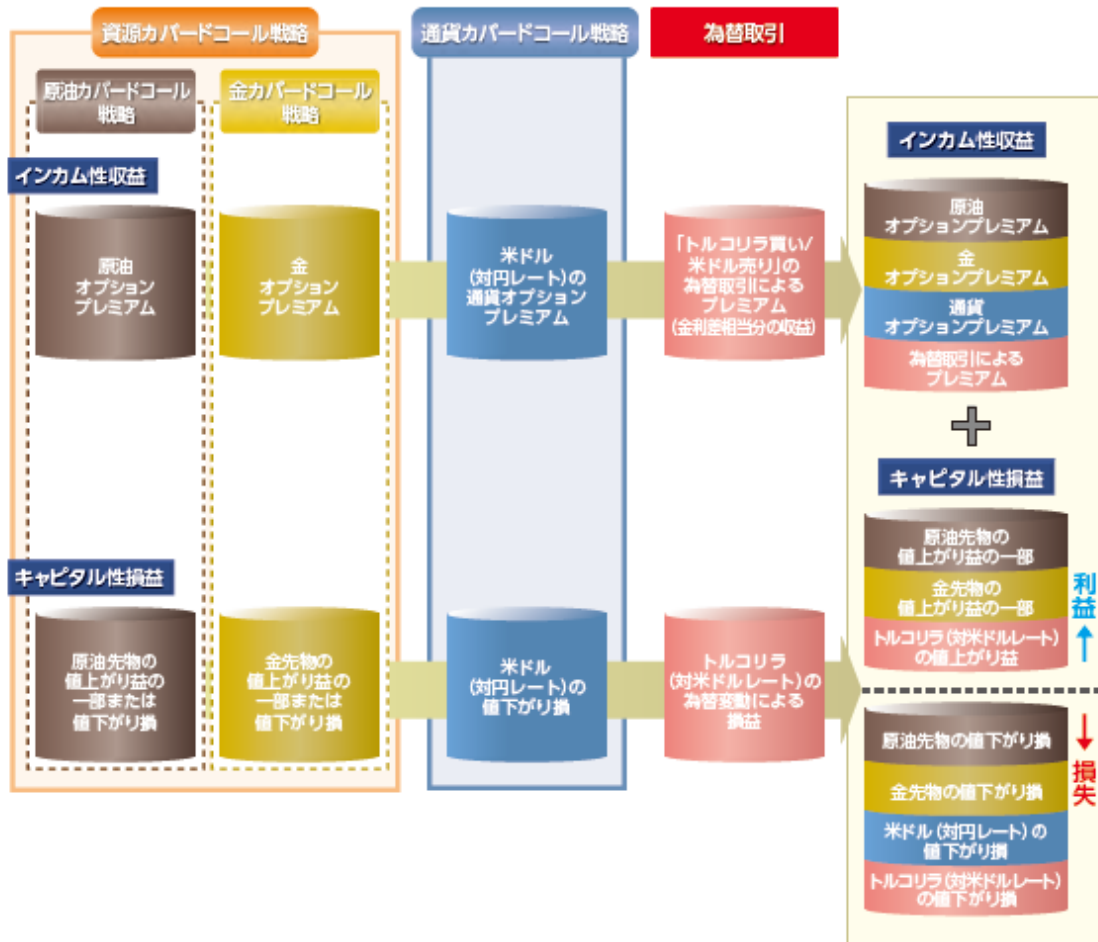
資源カバードコール戦略

通貨カバードコール戦略

為替取引

原油カバードコール戦略

金カバードコール戦略

インカム性収益

原油オプションプレミアム

金オプションプレミアム

米ドル(対円レート)の通貨オプションプレミアム

「トルコリラ買い/米ドル売り」の為替取引によるプレミアム(金利差相当分の収益)

インカム性収益

原油オプションプレミアム

金オプションプレミアム

通貨オプションプレミアム

為替取引によるプレミアム

キャピタル性損益

キャピタル性損益

原油先物の値上がり益の一部または値下がり損

金先物の値上がり益の一部または値下がり損

米ドル(対円レート)の値下がり損

トルコリラ(対米ドルレート)の為替変動による損益

原油先物の値上がり益の一部

金先物の値上がり益の一部

トルコリラ(対米ドルレート)の値上がり益

利益

原油先物の値下がり損

金先物の値下がり損

米ドル(対円レート)の値下がり損

トルコリラ(対米ドルレート)の値下がり損

損失